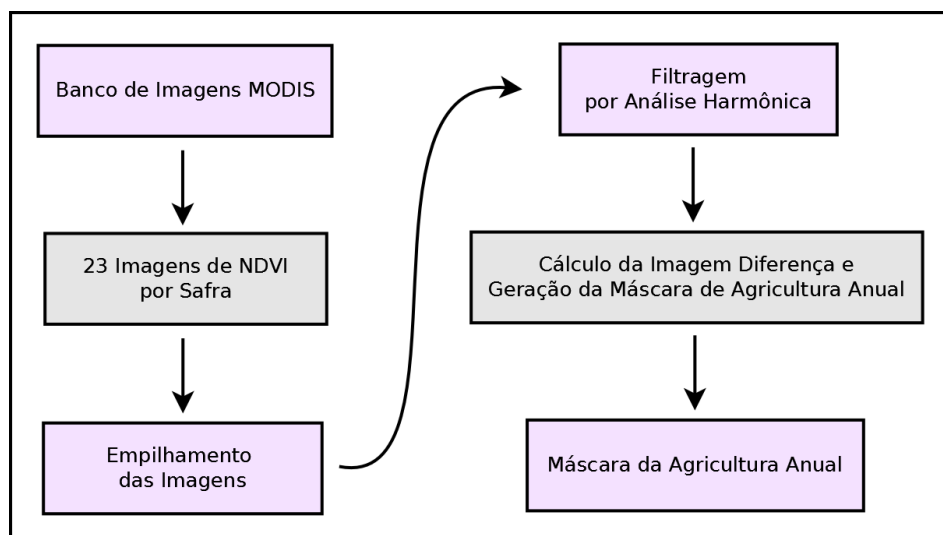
Banco de Imagens MODIS

23 Imagens de NDVI por Safra

Empilhamento das Imagens

Filtragem por Análise Harmônica

Cálculo da Imagem Diferença e Geração da Máscara de Agricultura Anual

Máscara da Agricultura Anual